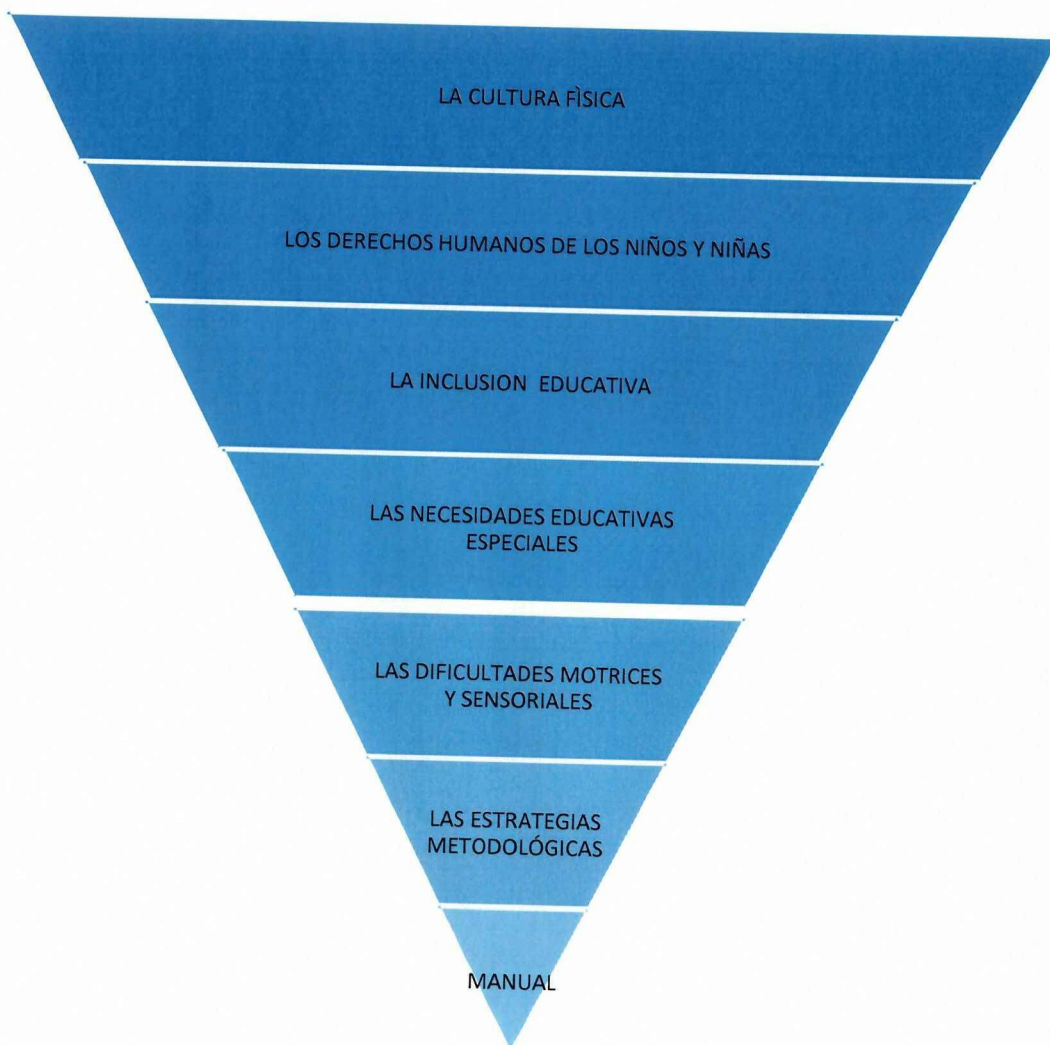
LA CULTURA FÌSICA

LOS DERECHOS HUMANOS DE LOS NIÑOS Y NIÑAS

LA INCLUSION EDUCATIVA

LAS NECESIDADES EDUCATIVAS ESPECIALES

LAS DIFICULTADES MOTRICES Y SENSORIALES

LAS ESTRATEGIAS METODOLÓGICAS

MANUAL